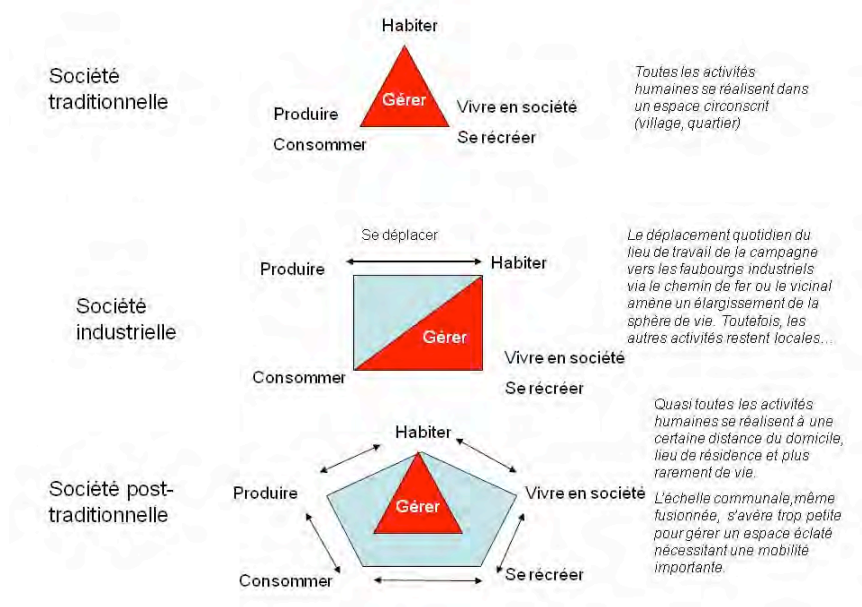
Société traditionnelle

Habiter

Gérer

Produire

Vivre en société

Consommer

Se récréer

Toutes les activités humaines se réalisent dans un espace circonscrit (village, quartier)

Société industrielle

Se déplacer

Produire

Habiter

Gérer

Consommer

Vivre en société

Se récréer

Le déplacement quotidien du lieu de travail de la campagne vers les faubourgs industriels via le chemin de fer ou le vicinal amène un élargissement de la sphère de vie. Toutefois, les autres activités restent locales...

Société post-traditionnelle

Habiter

Produire

Gérer

Vivre en société

Consommer

Se récréer

Quasi toutes les activités humaines se réalisent à une certaine distance du domicile, lieu de résidence et plus rarement de vie.

L'échelle communale,même fusionnée, s'avère trop petite pour gérer un espace éclaté nécessitant une mobilité importante.